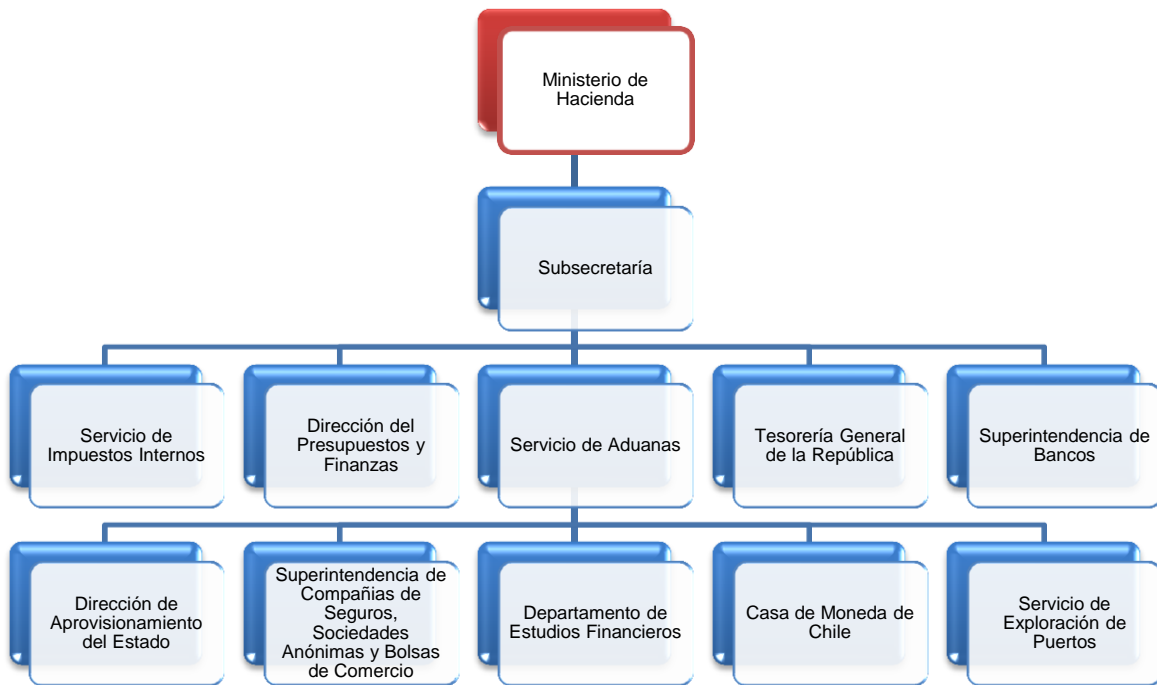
Ministerio de Hacienda

Subsecretaría

Servicio de Impuestos Internos

Dirección del Presupuestos y Finanzas

Servicio de Aduanas

Tesorería General de la República

Superintendencia de Bancos

Dirección de Aprovisionamiento del Estado

Superintendencia de Compañías de Seguros, Sociedades Anónimas y Bolsas de Comercio

Departamento de Estudios Financieros

Casa de Moneda de Chile

Servicio de Exploración de Puertos